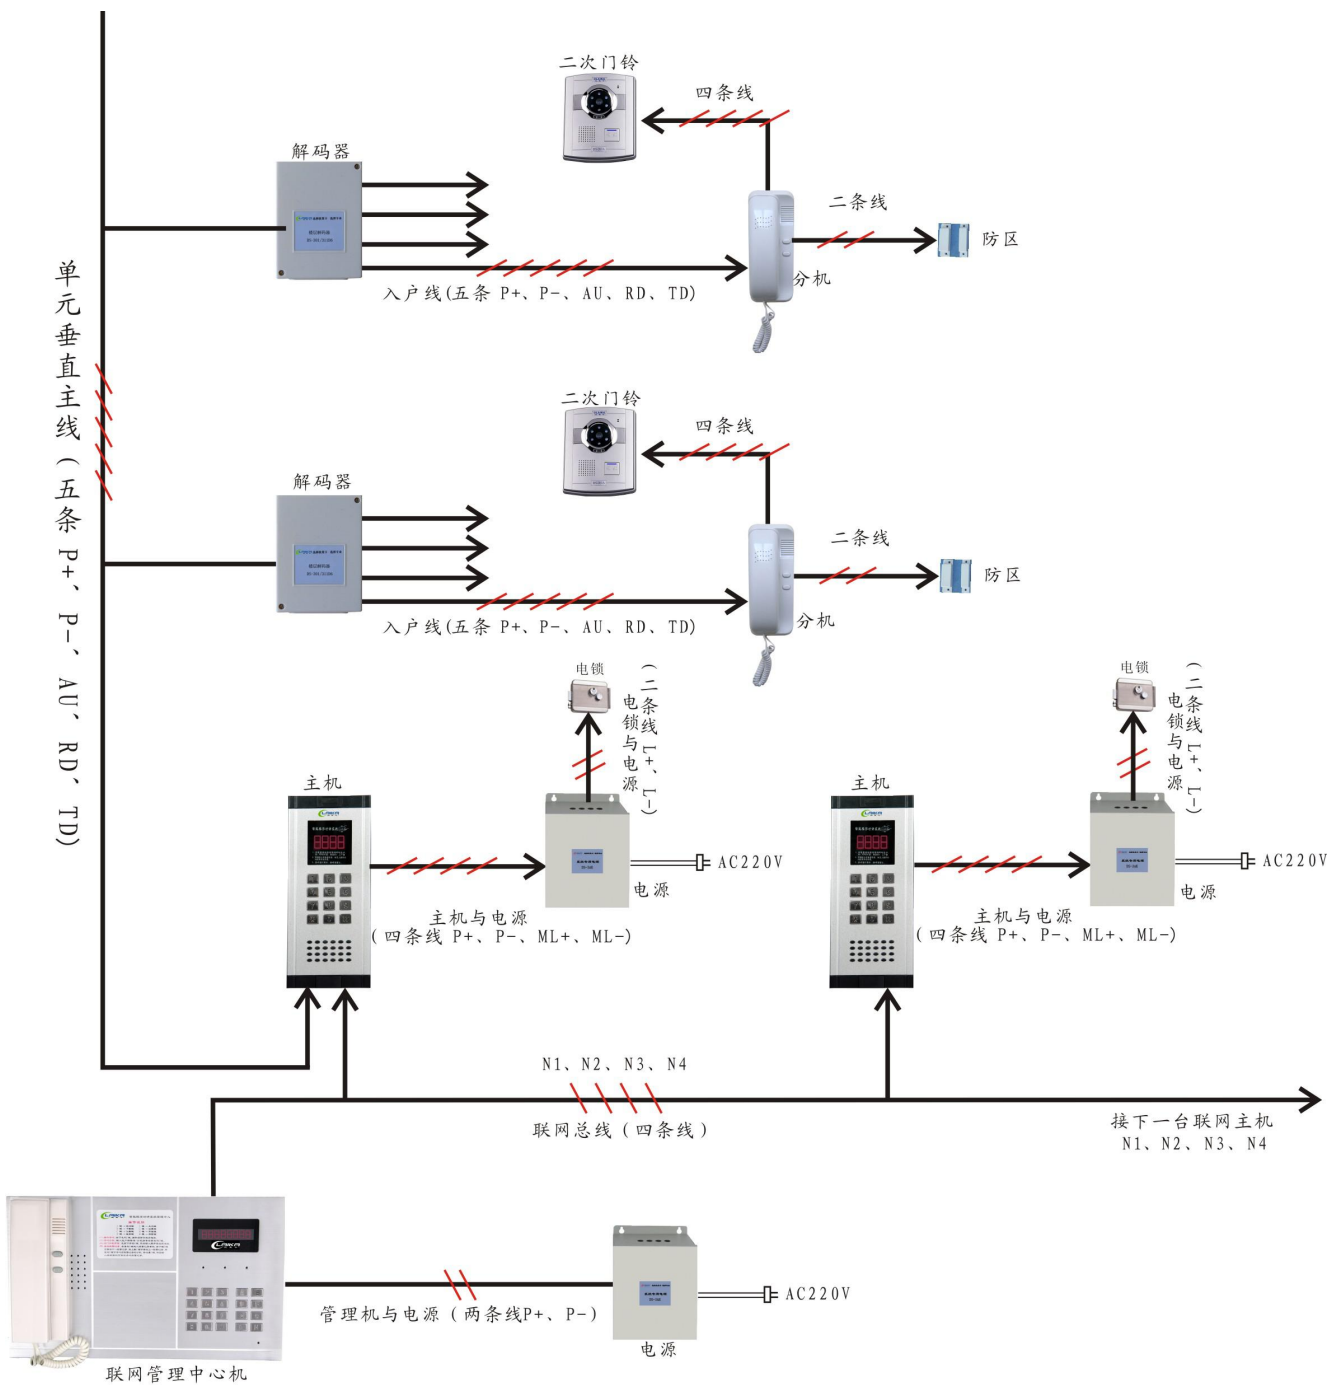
单元垂直主线（五条 P+、P-、AU、RD、TD）

二次门铃

四条线

解码器

二条线

防区

分机

入户线(五条 P+、P-、AU、RD、TD)

二次门铃

四条线

解码器

二条线

防区

分机

入户线(五条 P+、P-、AU、RD、TD)

电锁

（二条线 电锁与电源 L+、L-）

主机

AC220V

电源

主机与电源
（四条线 P+、P-、ML+、ML-）

电锁

（二条线 电锁与电源 L+、L-）

主机

AC220V

电源

主机与电源
（四条线 P+、P-、ML+、ML-）

N1、N2、N3、N4

联网总线（四条线）

接下一台联网主机
N1、N2、N3、N4

管理机与电源（两条线P+、P-）

AC220V

电源

联网管理中心机